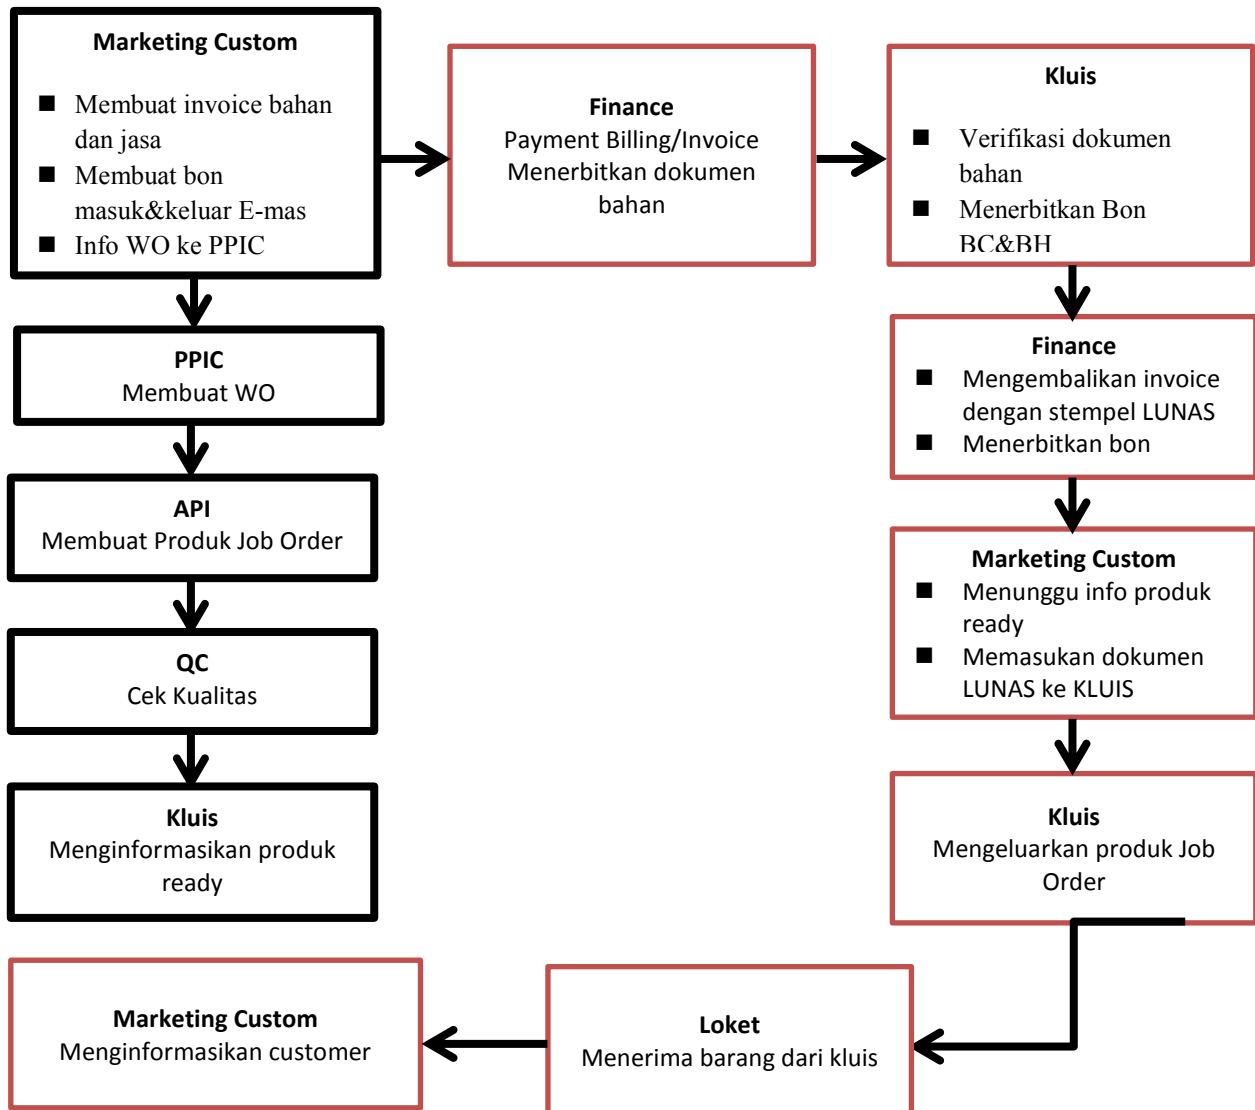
Marketing Custom
- Membuat invoice bahan dan jasa
- Membuat bon masuk&keluar E-mas
- Info WO ke PPIC

Finance
Payment Billing/Invoice
Menerbitkan dokumen bahan

Kluis
- Verifikasi dokumen bahan
- Menerbitkan Bon BC&BH

PPIC
Membuat WO

API
Membuat Produk Job Order

QC
Cek Kualitas

Kluis
Menginformasikan produk ready

Finance
- Mengembalikan invoice dengan stempel LUNAS
- Menerbitkan bon

Marketing Custom
- Menunggu info produk ready
- Memasukan dokumen LUNAS ke KLUIS

Kluis
Mengeluarkan produk Job Order

Loket
Menerima barang dari kluis

Marketing Custom
Menginformasikan customer